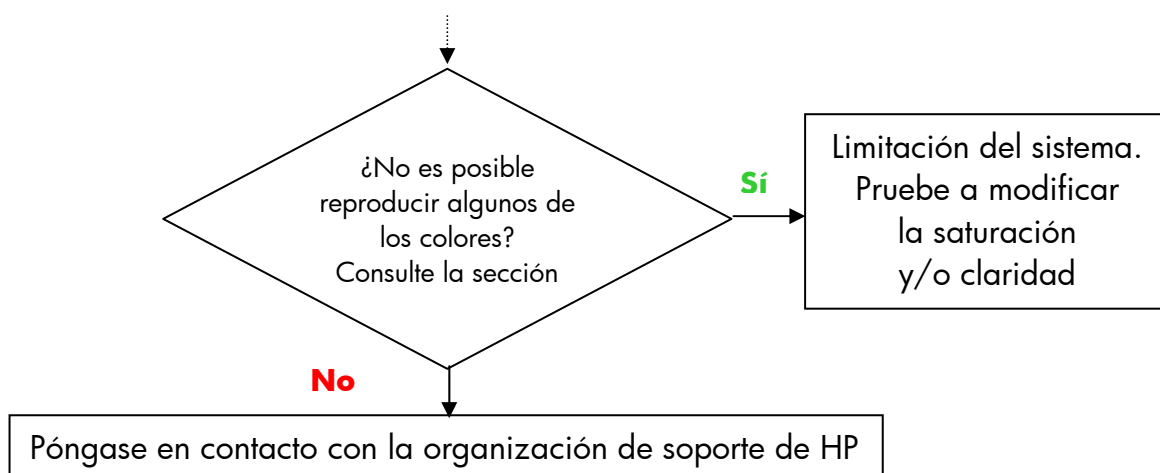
¿No es posible reproducir algunos de los colores? Consulte la sección

Sí

Limitación del sistema. Pruebe a modificar la saturación y/o claridad

No

Póngase en contacto con la organización de soporte de HP